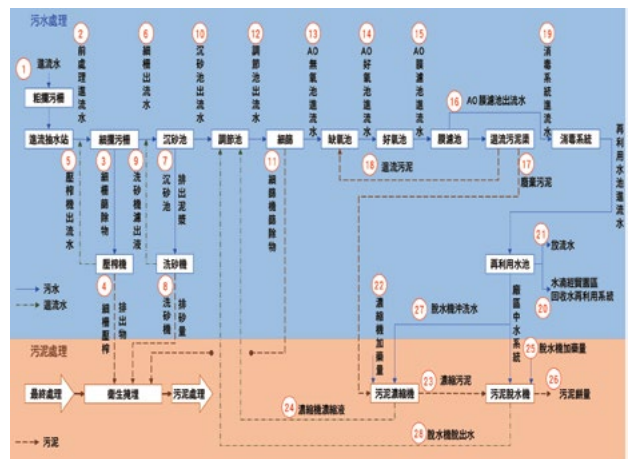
污水處理

1 進流水
粗攔污柵
2 前處理進流水
6 細攔出流水
10 沉砂池出流水
12 調節池出流水
13 AO無氧池進流水
14 AO好氧池進流水
15 AO膜濾池進流水
19 消毒系統進流水

進流抽水站
細攔污柵
沉砂池
調節池
細篩
缺氧池
好氧池
膜濾池
16 AO膜濾池出流水
迴流污泥槽
消毒系統

5 壓榨機出流水
3 細攔篩除物
9 洗砂機濾出液
7 沉砂池
排出泥漿
11 細篩機篩除物
18 迴流污泥
17 廢棄污泥
再利用水池進流水

壓榨機
洗砂機
4 細攔篩除
排出物
8 洗砂機
排砂量

21 放流水
再利用水池
水資源質回收水再利用系統
20

污水
迴流水

污泥處理

22 濃縮機加藥量
27 脫水機沖洗水
廠內中水系統
26 脫水機加藥量

最終處理
衛生掩埋
污泥處理
污泥濃縮機
23 濃縮污泥
污泥脫水機
25 污泥餅量

24 濃縮機濾液
28 脫水機脫出水

污泥